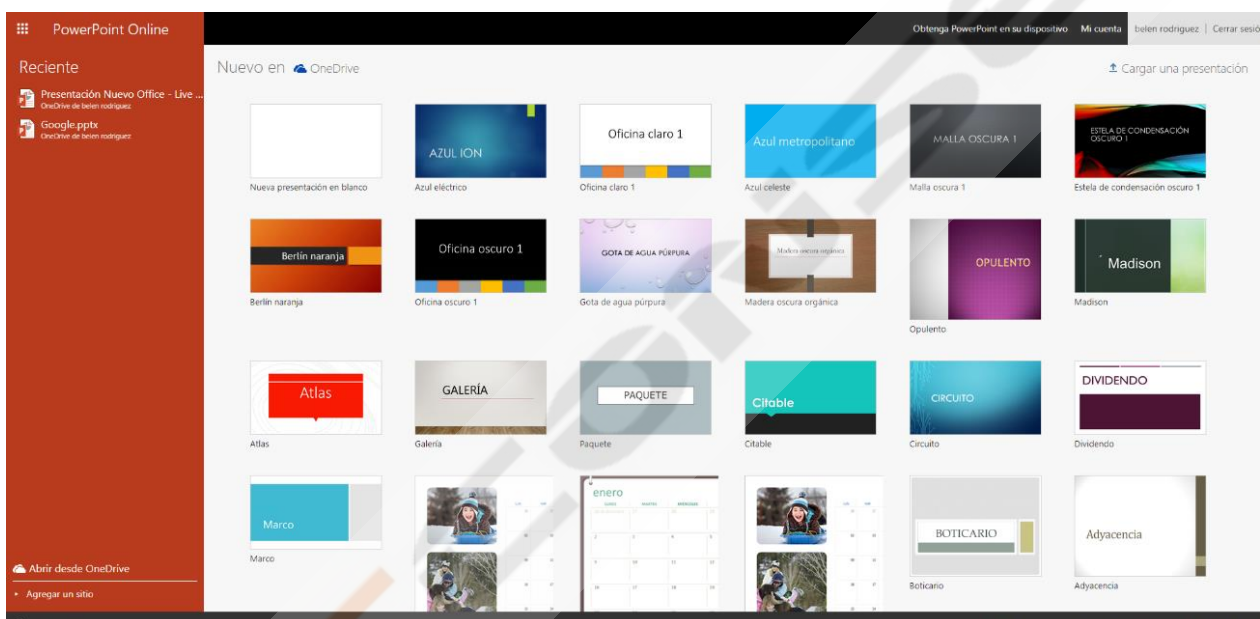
PowerPoint Online

Obtenga PowerPoint en su dispositivo Mi cuenta belen rodriguez | Cerrar sesió

Reciente

Presentación Nuevo Office - Live ...
OneDrive de belen rodriguez

Google.pptx
OneDrive de belen rodriguez

Abrir desde OneDrive

Agregar un sitio

Nuevo en OneDrive

Cargar una presentación

Nueva presentación en blanco

AZUL ION
Azul eléctrico

Oficina claro 1
Oficina claro 1

Azul metropolitano
Azul celeste

MALLA OSCURA 1
Malla oscura 1

ESTELA DE CONDENSACIÓN OSCURO 1
Estela de condensación oscuro 1

Berlín naranja
Berlín naranja

Oficina oscuro 1
Oficina oscuro 1

GOTA DE AGUA PÚRPURA
Gota de agua púrpura

Madera oscura orgánica
Madera oscura orgánica

OPULENTO
Opulento

Madison
Madison

Atlas
Atlas

GALERÍA
Galería

PAQUETE
Paquete

Citable
Citable

CIRCUITO
Circuito

DIVIDENDO
Dividendo

Marco
Marco

enero

BOTICARIO
Boticario

Adyacencia
Adyacencia